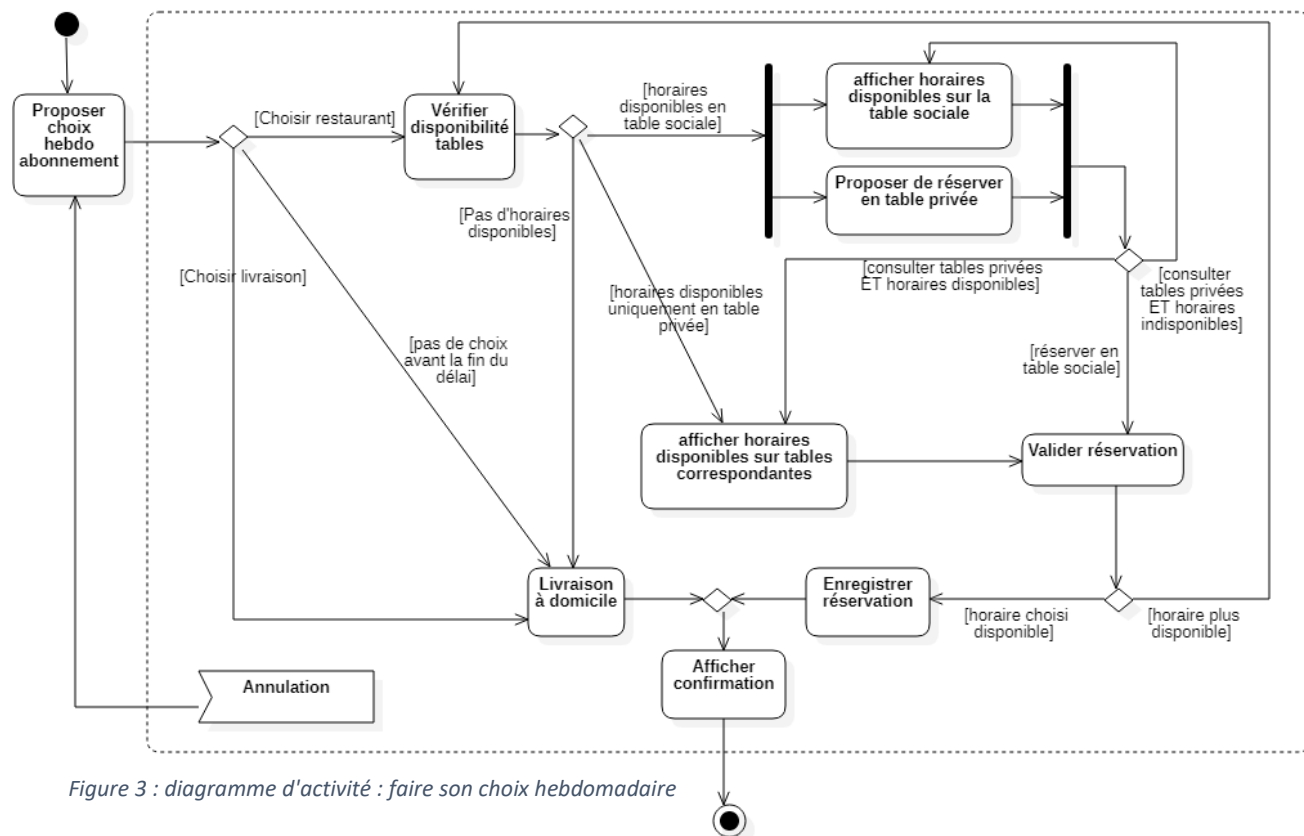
Proposer choix hebdo abonnement

[Choisir restaurant]

Vérifier disponibilité tables

[horaires disponibles en table sociale]

afficher horaires disponibles sur la table sociale

Proposer de réserver en table privée

[Pas d'horaires disponibles]

[Choisir livraison]

[pas de choix avant la fin du délai]

[horaires disponibles uniquement en table privée]

[consulter tables privées ET horaires disponibles]

[consulter tables privées ET horaires indisponibles]

[réserver en table sociale]

afficher horaires disponibles sur tables correspondantes

Valider réservation

Livraison à domicile

Enregistrer réservation

[horaire choisi disponible]

[horaire plus disponible]

Afficher confirmation

Annulation

Figure 3 : diagramme d'activité : faire son choix hebdomadaire